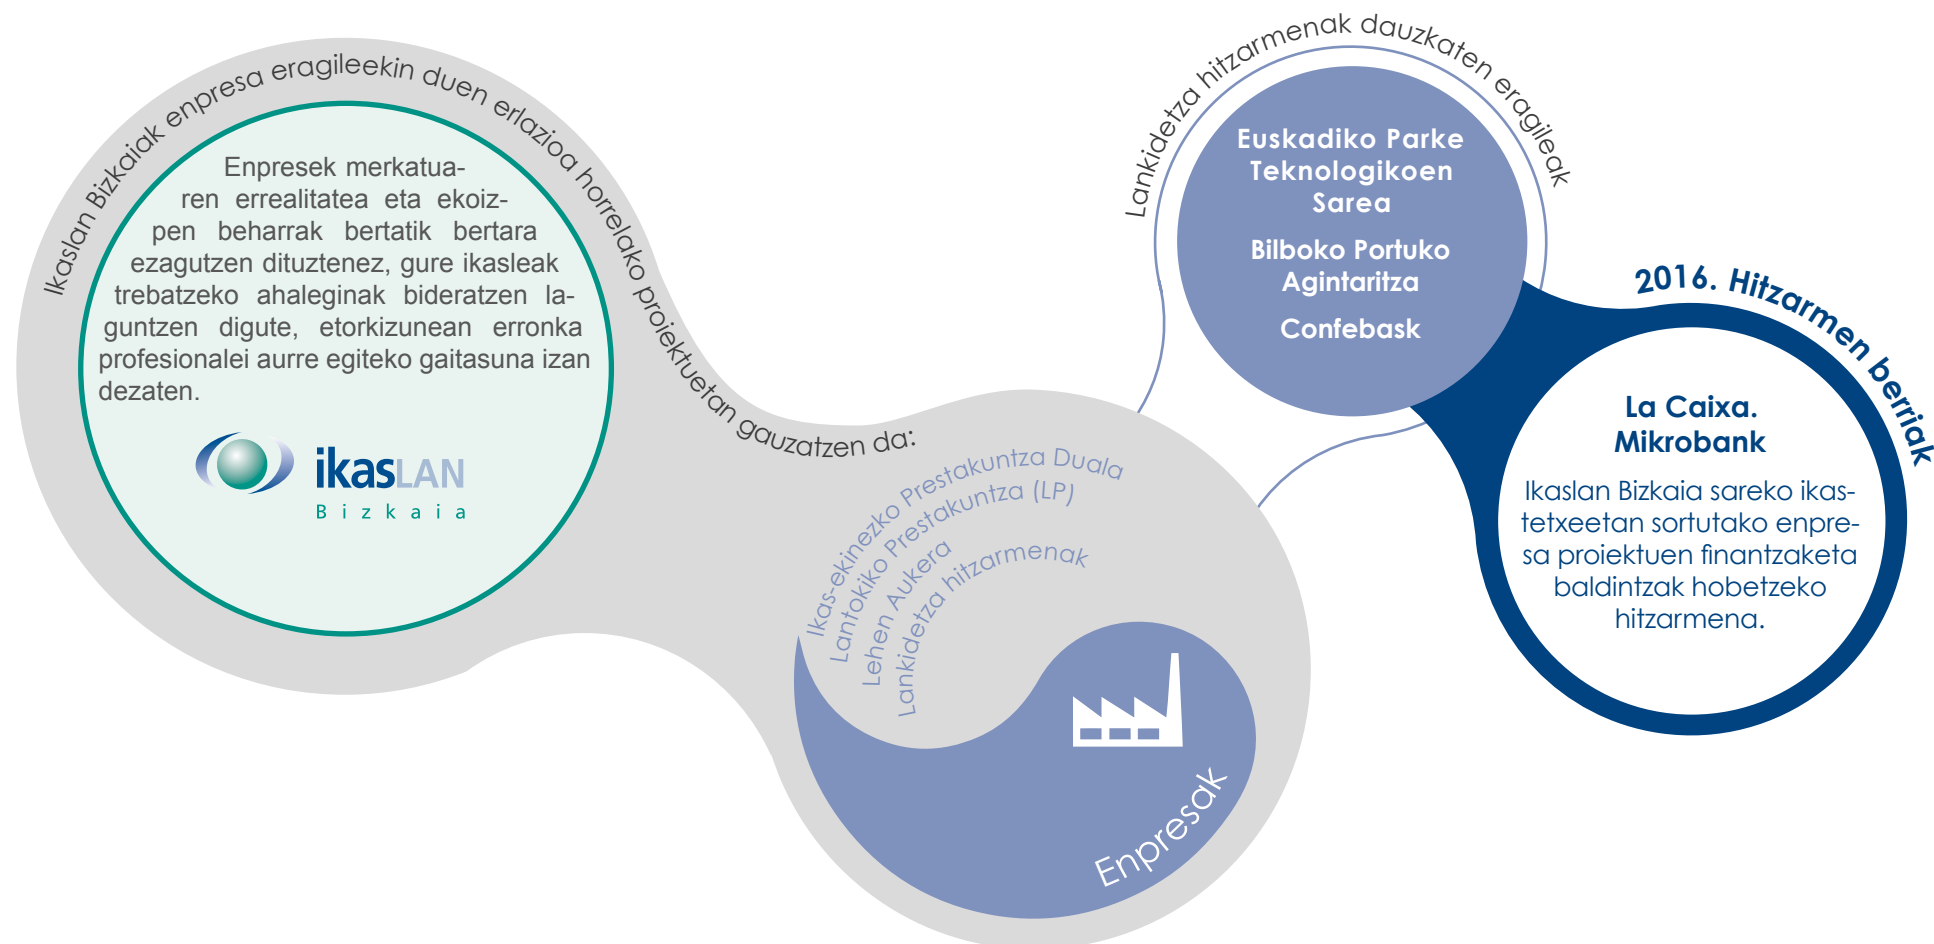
Ikaslan Bizkaiak enpresa eragileekin duen erlazioa horrelako proiektuetan gauzatzen da:

Enpresek merkatuaren errealitatea eta ekoizpen beharrak bertatik bertara ezagutzen dituztenez, gure ikasleak trebatzeko ahaleginak bideratzen laguntzen digute, etorkizunean erronka profesionalei aurre egiteko gaitasuna izan dezaten.

ikasLAN
Bizkaia

Ikas-ekinezko Prestakuntza Duala
Lantokiko Prestakuntza (LP)
Lehen Aukera
Lankidetza hitzarmenak

Enpresak

Lankidetza hitzarmenak dauzkaten eragileak

Euskadiko Parke Teknologikoen Sarea
Bilboko Portuko Agintaritza
Confebask

2016. Hitzarmen berriak

La Caixa. Mikrobank
Ikaslan Bizkaia sareko ikastetxeetan sortutako enpresa proiektuen finantzaketa baldintzak hobetzeko hitzarmena.